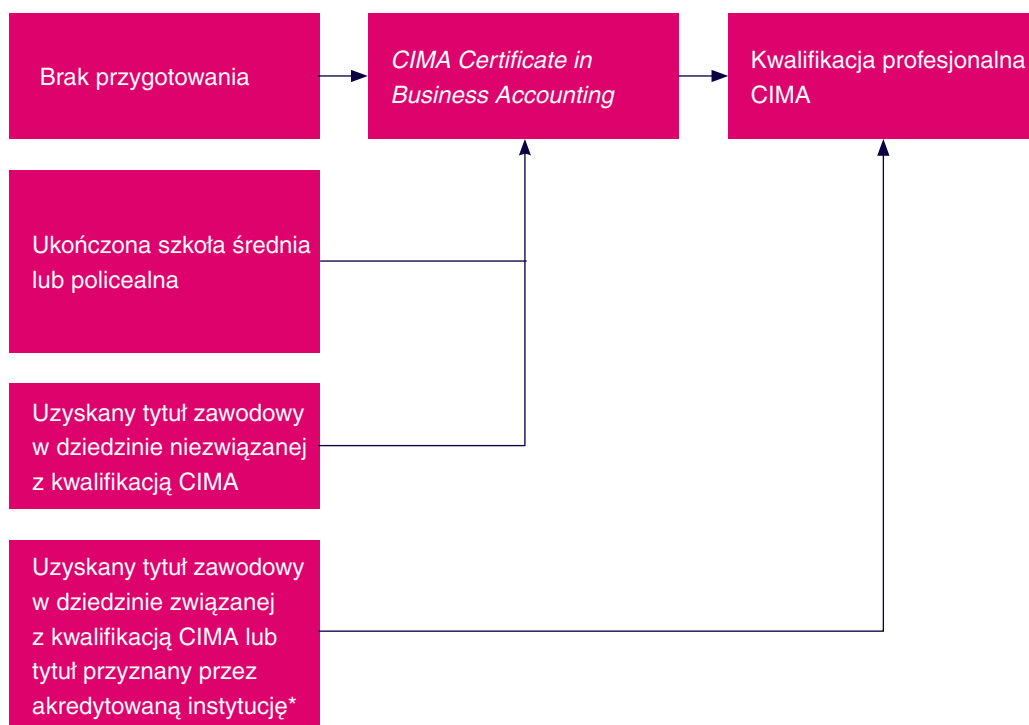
Brak przygotowania

CIMA Certificate in Business Accounting

Kwalifikacja profesjonalna CIMA

Ukończona szkoła średnia lub policealna

Uzyskany tytuł zawodowy w dziedzinie niezwiązanej z kwalifikacją CIMA

Uzyskany tytuł zawodowy w dziedzinie związanej z kwalifikacją CIMA lub tytuł przyznany przez akredytowaną instytucję*